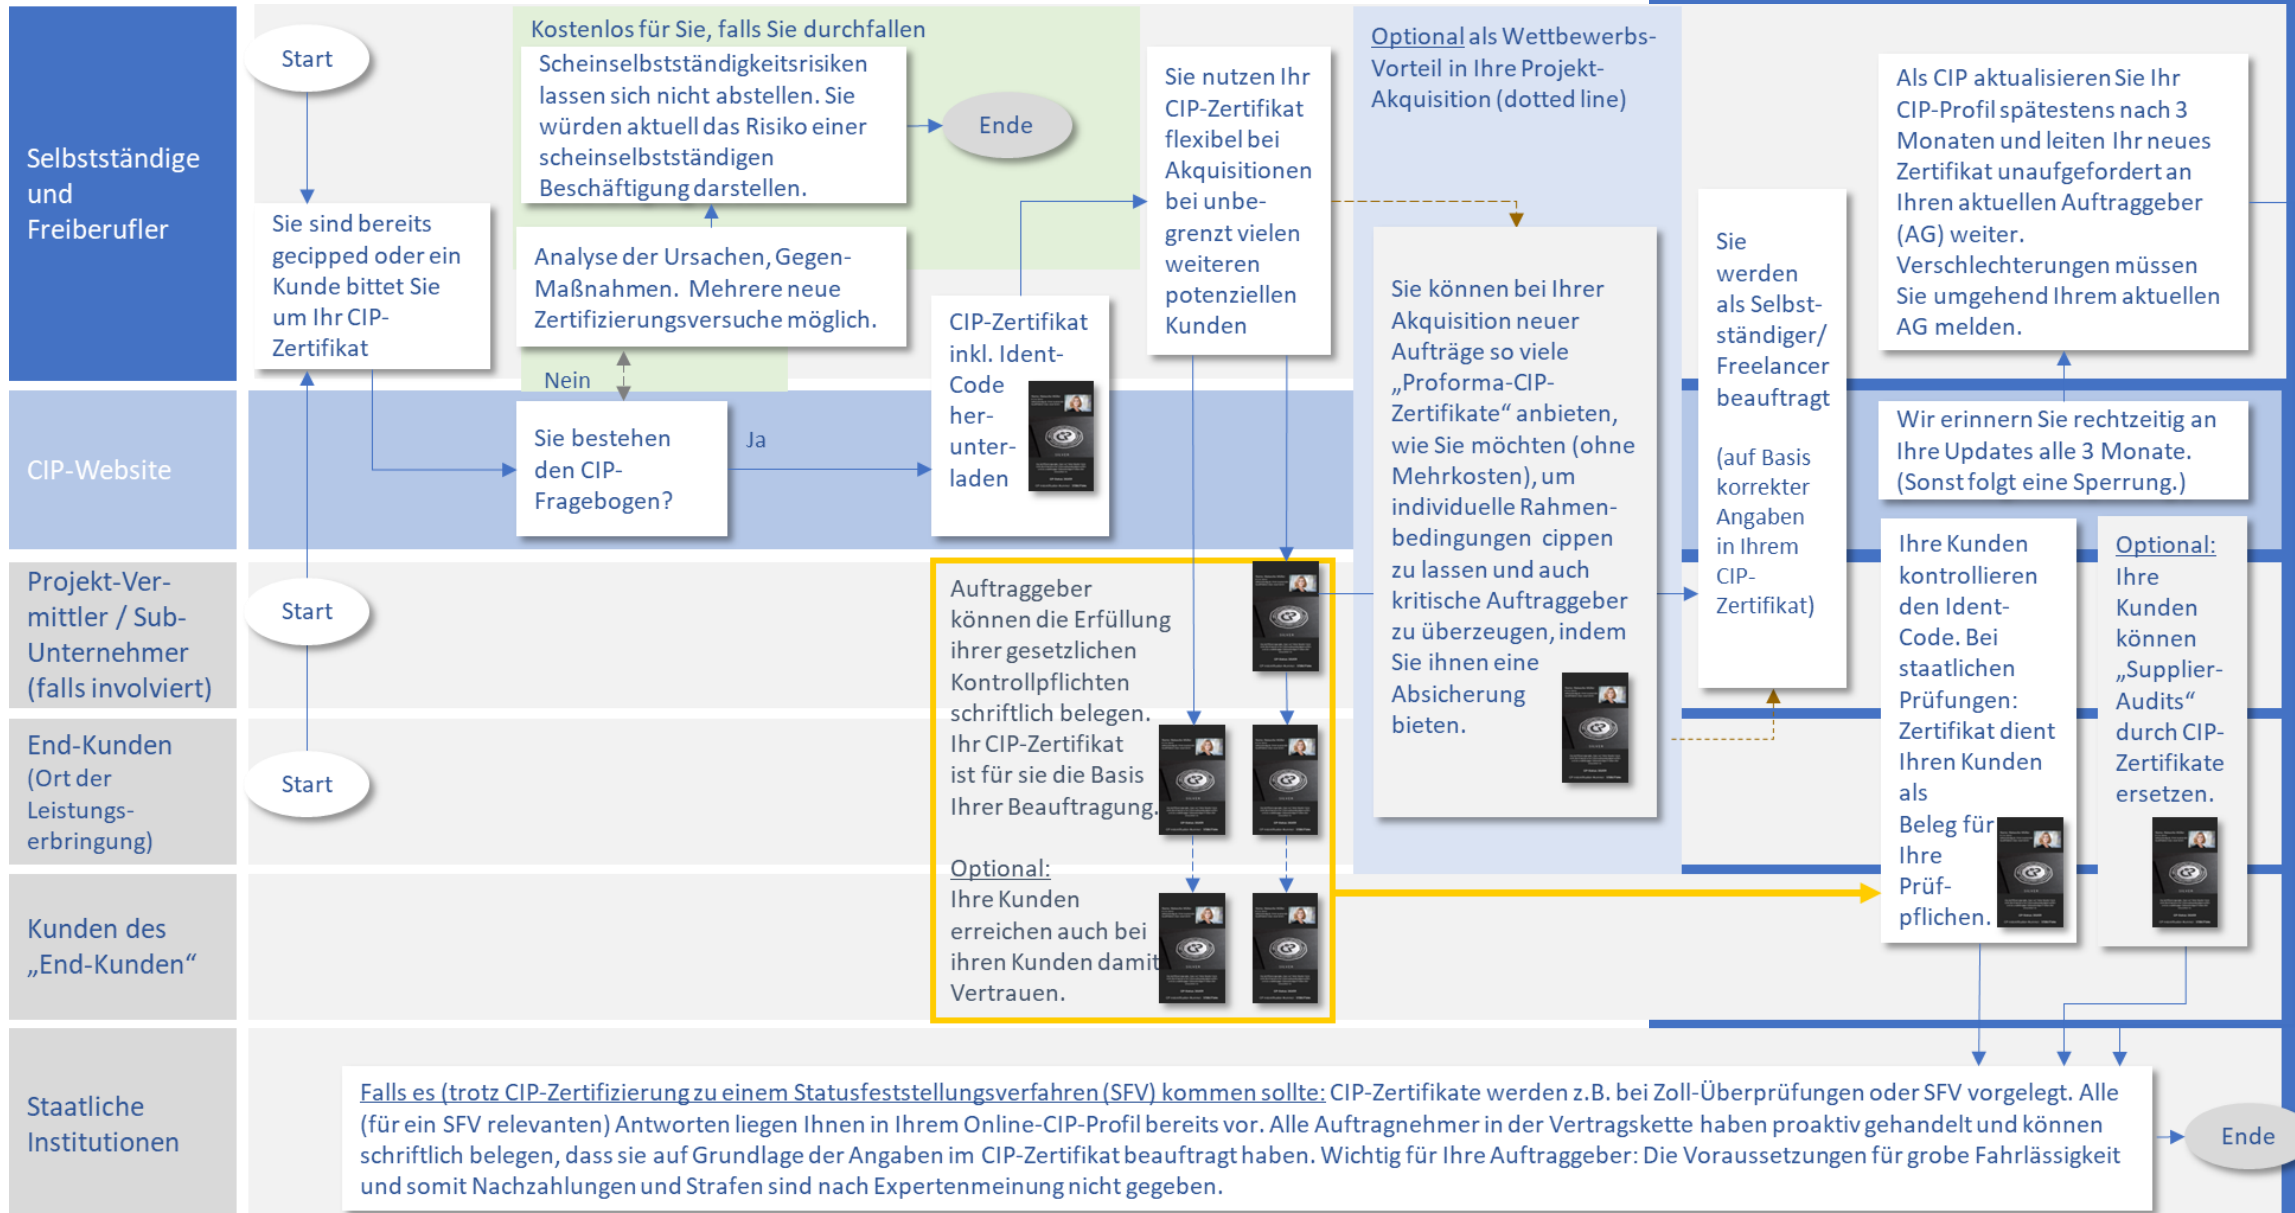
Selbstständige und Freiberufler

CIP-Website

Projekt-Vermittler / Sub-Unternehmer (falls involviert)

End-Kunden (Ort der Leistungserbringung)

Kunden des „End-Kunden“

Staatliche Institutionen

Start

Sie sind bereits gecipped oder ein Kunde bittet Sie um Ihr CIP-Zertifikat

Kostenlos für Sie, falls Sie durchfallen

Scheinselbstständigkeitsrisiken lassen sich nicht abstellen. Sie würden aktuell das Risiko einer scheinselbstständigen Beschäftigung darstellen.

Ende

Analyse der Ursachen, Gegen-Maßnahmen. Mehrere neue Zertifizierungsversuche möglich.

Nein

Sie bestehen den CIP-Fragebogen?

Ja

CIP-Zertifikat inkl. Ident-Code herunterladen

Sie nutzen Ihr CIP-Zertifikat flexibel bei Akquisitionen bei unbegrenzt vielen weiteren potenziellen Kunden

Optional als Wettbewerbs-Vorteil in Ihre Projekt-Akquisition (dotted line)

Sie können bei Ihrer Akquisition neuer Aufträge so viele „Proforma-CIP-Zertifikate“ anbieten, wie Sie möchten (ohne Mehrkosten), um individuelle Rahmenbedingungen cippen zu lassen und auch kritische Auftraggeber zu überzeugen, indem Sie ihnen eine Absicherung bieten.

Sie werden als Selbstständiger/ Freelancer beauftragt

(auf Basis korrekter Angaben in Ihrem CIP-Zertifikat)

Als CIP aktualisieren Sie Ihr CIP-Profil spätestens nach 3 Monaten und leiten Ihr neues Zertifikat unaufgefordert an Ihren aktuellen Auftraggeber (AG) weiter. Verschlechterungen müssen Sie umgehend Ihrem aktuellen AG melden.

Wir erinnern Sie rechtzeitig an Ihre Updates alle 3 Monate. (Sonst folgt eine Sperrung.)

Start

Start

Auftraggeber können die Erfüllung ihrer gesetzlichen Kontrollpflichten schriftlich belegen. Ihr CIP-Zertifikat ist für sie die Basis Ihrer Beauftragung.

Optional:
Ihre Kunden erreichen auch bei ihren Kunden damit Vertrauen.

Ihre Kunden kontrollieren den Ident-Code. Bei staatlichen Prüfungen: Zertifikat dient Ihren Kunden als Beleg für Ihre Prüfpflichten.

Optional:
Ihre Kunden können „Supplier-Audits“ durch CIP-Zertifikate ersetzen.

Falls es (trotz CIP-Zertifizierung zu einem Statusfeststellungsverfahren (SFV) kommen sollte: CIP-Zertifikate werden z.B. bei Zoll-Überprüfungen oder SFV vorgelegt. Alle (für ein SFV relevanten) Antworten liegen Ihnen in Ihrem Online-CIP-Profil bereits vor. Alle Auftragnehmer in der Vertragskette haben proaktiv gehandelt und können schriftlich belegen, dass sie auf Grundlage der Angaben im CIP-Zertifikat beauftragt haben. Wichtig für Ihre Auftraggeber: Die Voraussetzungen für grobe Fahrlässigkeit und somit Nachzahlungen und Strafen sind nach Expertenmeinung nicht gegeben.

Ende